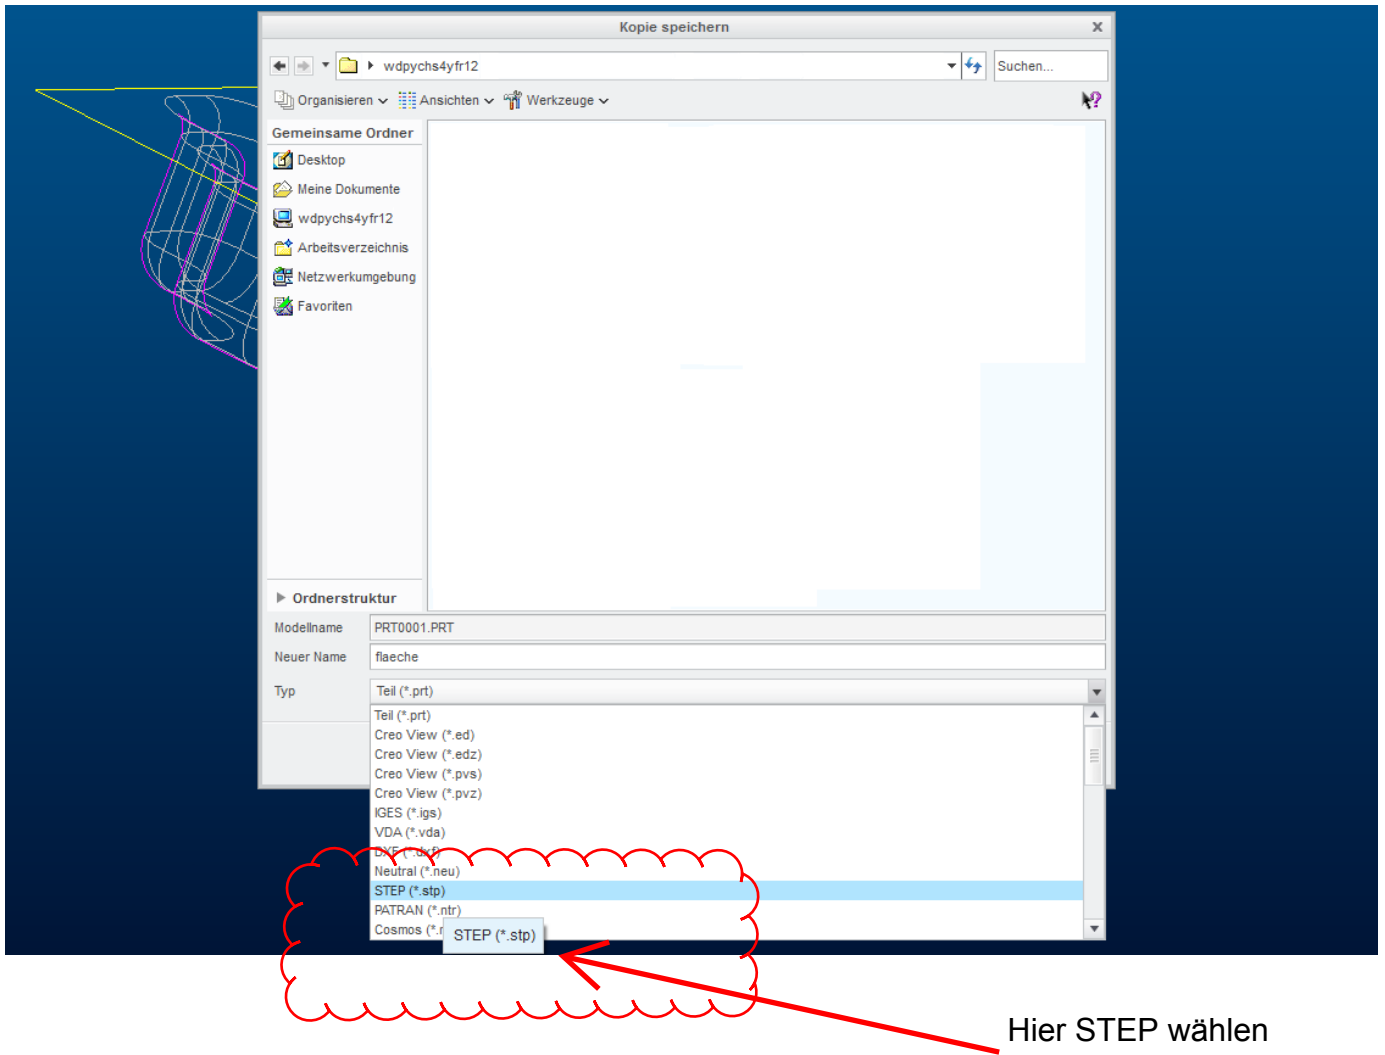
Kopie speichern

wdpychs4yfr12

Suchen...

Organisieren
Ansichten
Werkzeuge

Gemeinsame Ordner
Desktop
Meine Dokumente
wdpychs4yfr12
Arbeitsverzeichnis
Netzwerkumgebung
Favoriten

Ordnerstruktur

Modellname PRT0001.PRT
Neuer Name flaeche
Typ Teil (*.prt)

Teil (*.prt)
Creo View (*.ed)
Creo View (*.edz)
Creo View (*.pvs)
Creo View (*.pvz)
IGES (*.igs)
VDA (*.vda)
DXF (*.dxf)
Neutral (*.neu)
STEP (*.stp)
PATRAN (*.ntr)
Cosmos (*.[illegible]
STEP (*.stp)

Hier STEP wählen